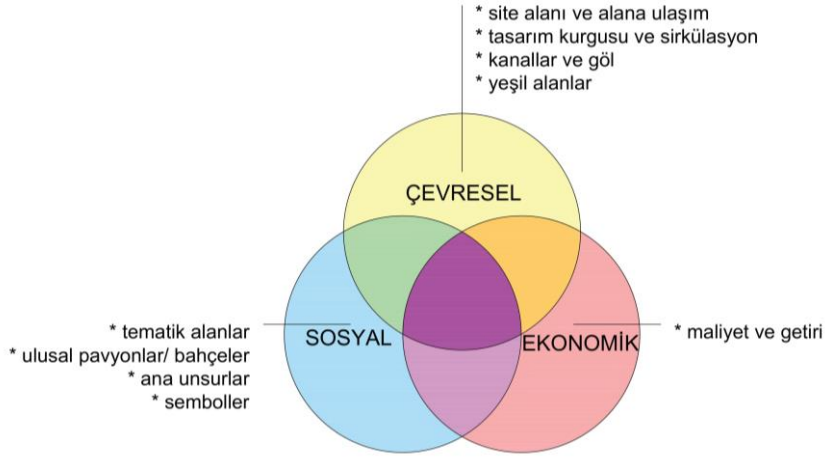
* site alanı ve alana ulaşım
* tasarım kurgusu ve sirkülasyon
* kanallar ve göl
* yeşil alanlar

ÇEVRESEL

* tematik alanlar
* ulusal pavyonlar/ bahçeler
* ana unsurlar
* semboller

SOSYAL

EKONOMİK

* maliyet ve getiri